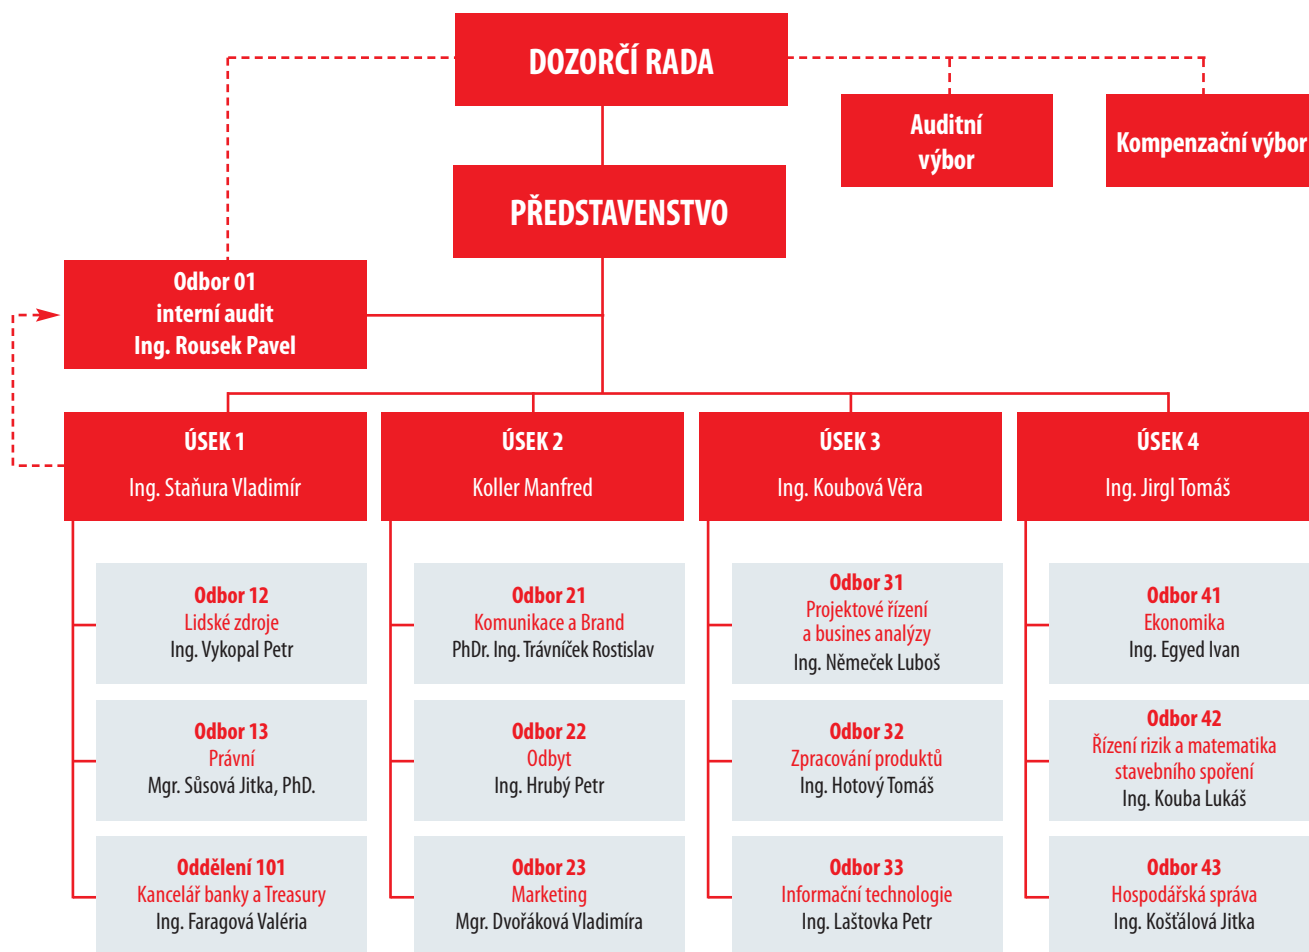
DOZORČÍ RADA

Auditní výbor

Kompenzační výbor

PŘEDSTAVENSTVO

Odbor 01
interní audit
Ing. Rousek Pavel

ÚSEK 1
Ing. Staňura Vladimír

ÚSEK 2
Koller Manfred

ÚSEK 3
Ing. Koubová Věra

ÚSEK 4
Ing. Jirgl Tomáš

Odbor 12
Lidské zdroje
Ing. Vykopal Petr

Odbor 13
Právní
Mgr. Sůsová Jitka, PhD.

Oddělení 101
Kancelář banky a Treasury
Ing. Faragová Valéria

Odbor 21
Komunikace a Brand
PhDr. Ing. Trávníček Rostislav

Odbor 22
Odbyt
Ing. Hrubý Petr

Odbor 23
Marketing
Mgr. Dvořáková Vladimíra

Odbor 31
Projektové řízení a busines analýzy
Ing. Němeček Luboš

Odbor 32
Zpracování produktů
Ing. Hotový Tomáš

Odbor 33
Informační technologie
Ing. Laštovka Petr

Odbor 41
Ekonomika
Ing. Egyed Ivan

Odbor 42
Řízení rizik a matematika stavebního spoření
Ing. Kouba Lukáš

Odbor 43
Hospodářská správa
Ing. Košťálová Jitka